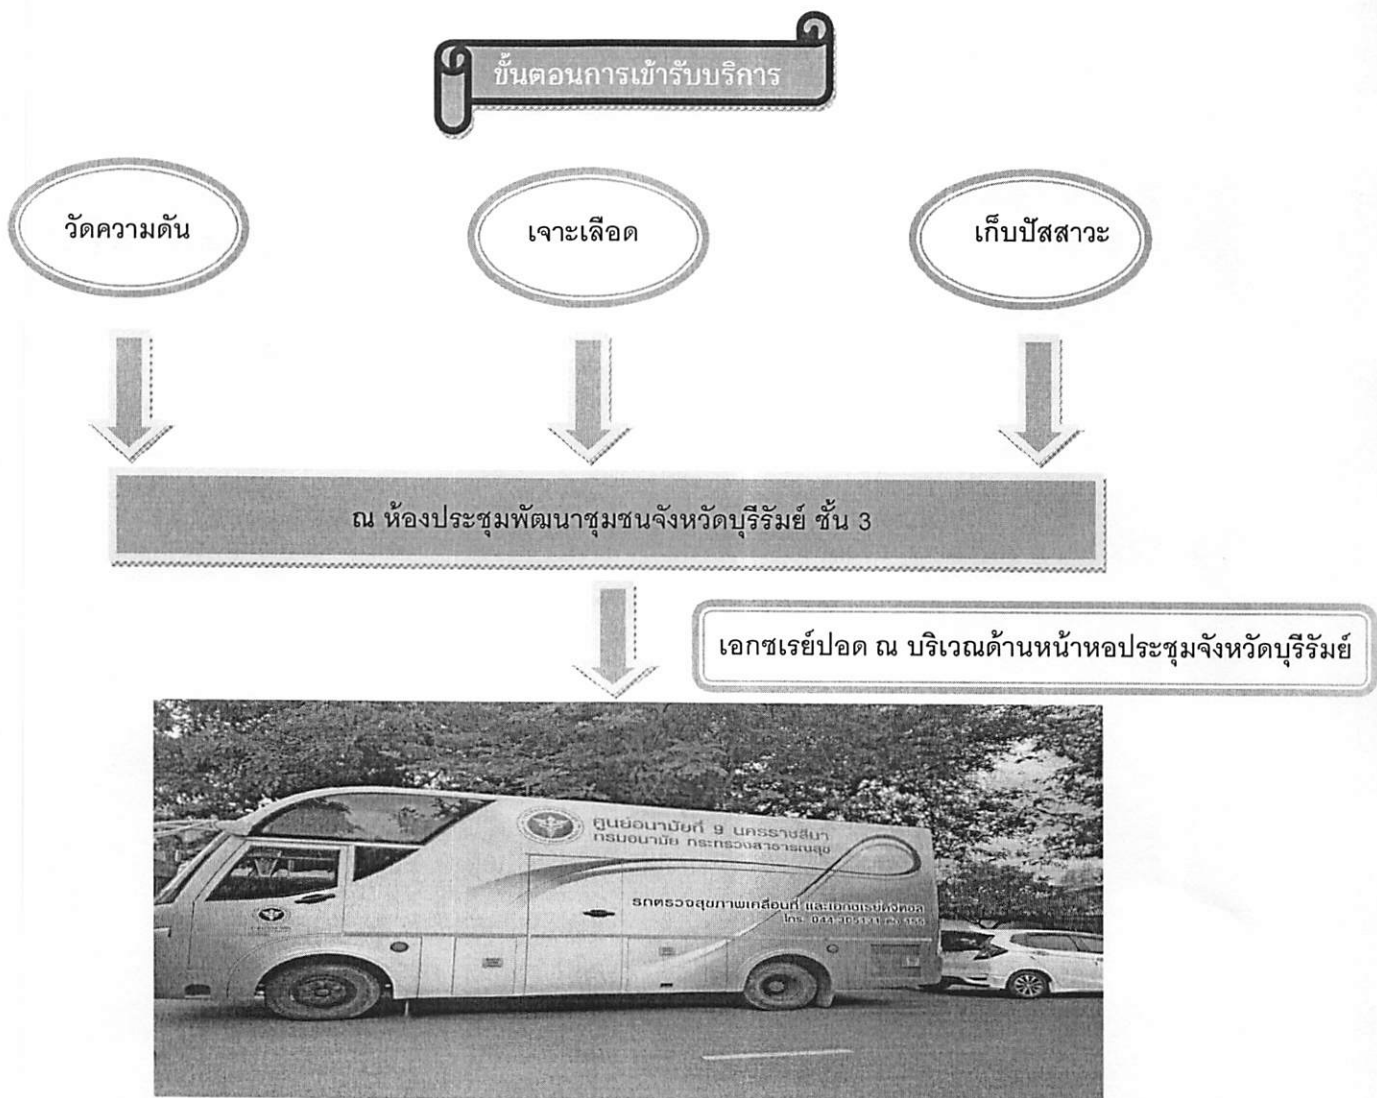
ขั้นตอนการเข้ารับบริการ

วัดความดัน

เจาะเลือด

เก็บปัสสาวะ

ณ ห้องประชุมพัฒนาชุมชนจังหวัดบุรีรัมย์ ชั้น 3

เอกซเรย์ปอด ณ บริเวณด้านหน้าหอประชุมจังหวัดบุรีรัมย์

ศูนย์อนามัยที่ 9 นครราชสีมา
กรมอนามัย กระทรวงสาธารณสุข

รถตรวจสุขภาพเคลื่อนที่ และเอกซเรย์ดิจิตอล
โทร. 044-305131 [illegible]